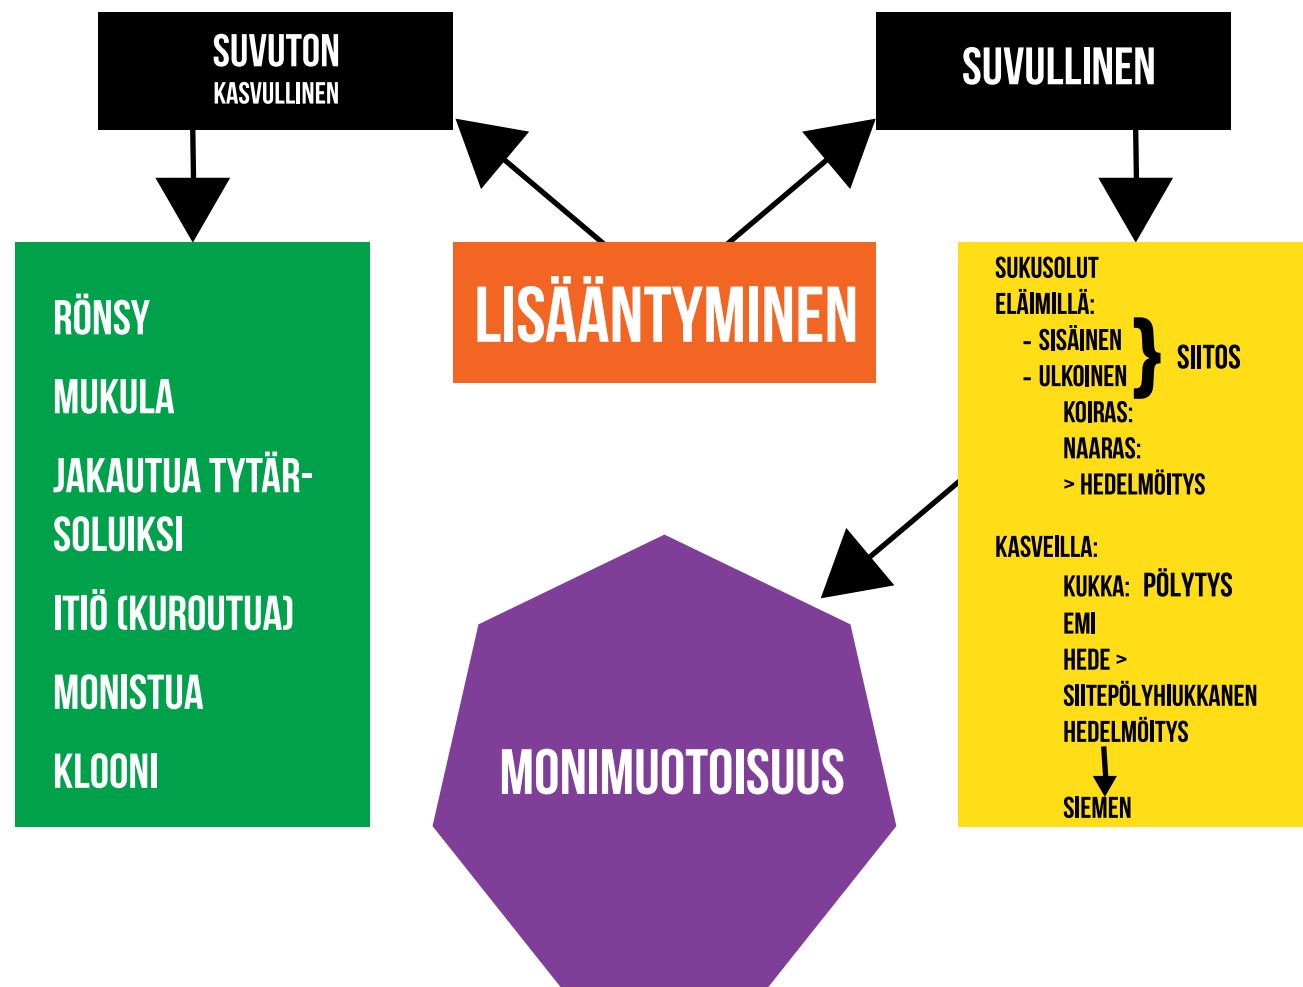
SUVUTON
KASVULLINEN

SUVULLINEN

LISÄÄNTYMINEN

RÖNSY

MUKULA

JAKAUTUA TYTÄRSOLUIKSI

ITIÖ (KUROUTUA)

MONISTUA

KLOONI

SUKUSOLUT
ELÄIMILLÄ:
- SISÄINEN
- ULKOINEN } SIITOS
KOIRAS:
NAARAS:
> HEDELMÖITYS

KASVEILLA:
KUKKA: PÖLYTYS
EMI
HEDE >
SIITEPÖLYHIUKKANEN
HEDELMÖITYS
SIEMEN

MONIMUOTOISUUS